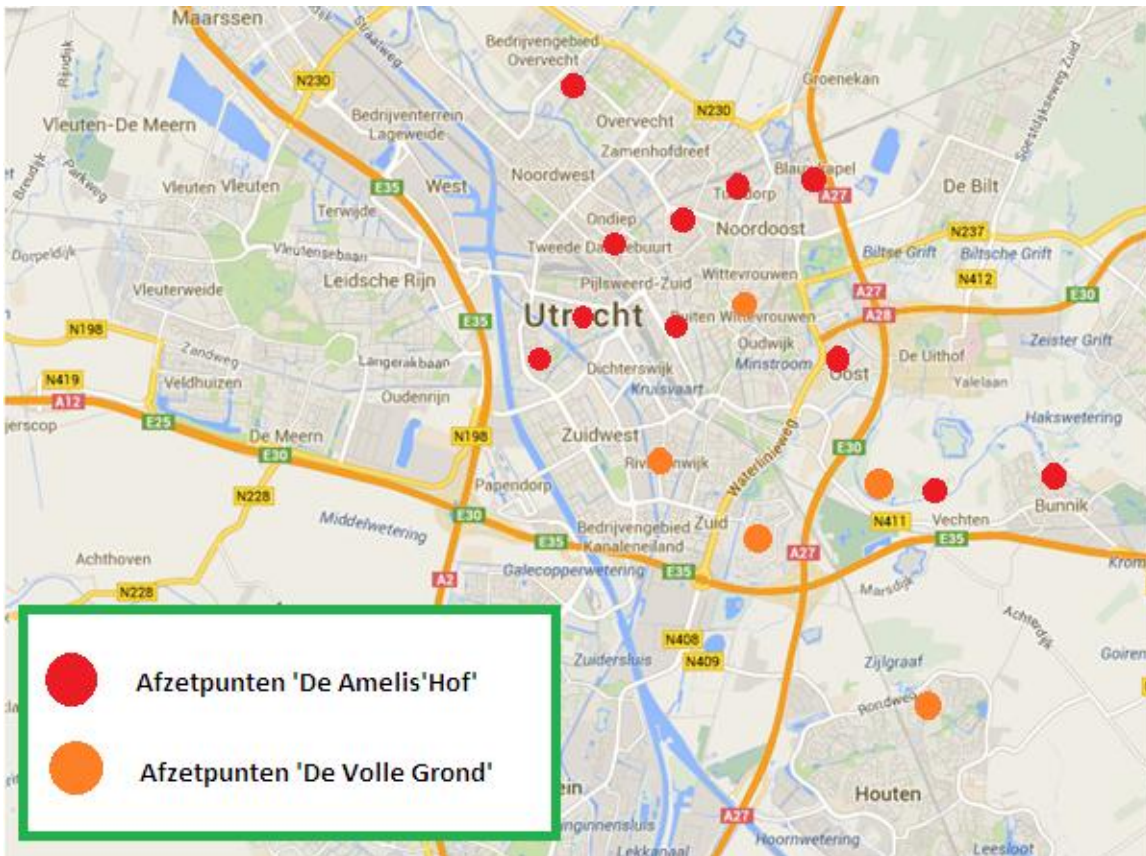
Maarssen
Straatweg
Bedrijvengebied Overvecht
Overvecht
N230
N230
Groenekan
Spoorlijkseweg Zuid
Vleuten-De Meern
Bedrijventerrein Lageweide
Zamenhofdreef
Noordwest
Blauwkapel
Tuindorp
A27
De Bilt
Vleuten Vleuten
E35
West
Terwijde
Ondiep
Noordoost
N237
Vleutensebaan
Tweede Da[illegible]buurt
Biltse Grift
Biltsche Grift
Dorpeldijk
Pijlsweerd-Zuid
Wittevrouwen
Leidsche Rijn
N412
A27
Vleuterweide
E35
Utrecht
Buiten Wittevrouwen
A28
E30
N198
Zandweg
Langerakbaan
Oudwijk
Minstroom
De Uithof
Zeister Grift
Dichterswijk
Oost
Yalelaan
N419
Veldhuizen
Kruisvaart
A12
Oudenrijn
E25
De Meern
N198
Hakswetering
Zuidwest
E30
E30
Rivierenwijk
Waterlinieweg
N228
Papendorp
Bunnik
N411
Vechten
Middelwetering
E30
Bedrijvengebied Kanaleneiland
Zuid
E35
E35
Achthoven
A2
Galecopperwetering
E35
A27
Marsdijk
Krom
N228
Achterdijk
N408
N409
Zuidersluis
Goiren
Zijlgraaf
Rondweg
Houten
A27
Hoornwetering
Leesloot
Lekkanaal
Afzetpunten 'De Amelis'Hof'
Afzetpunten 'De Volle Grond'